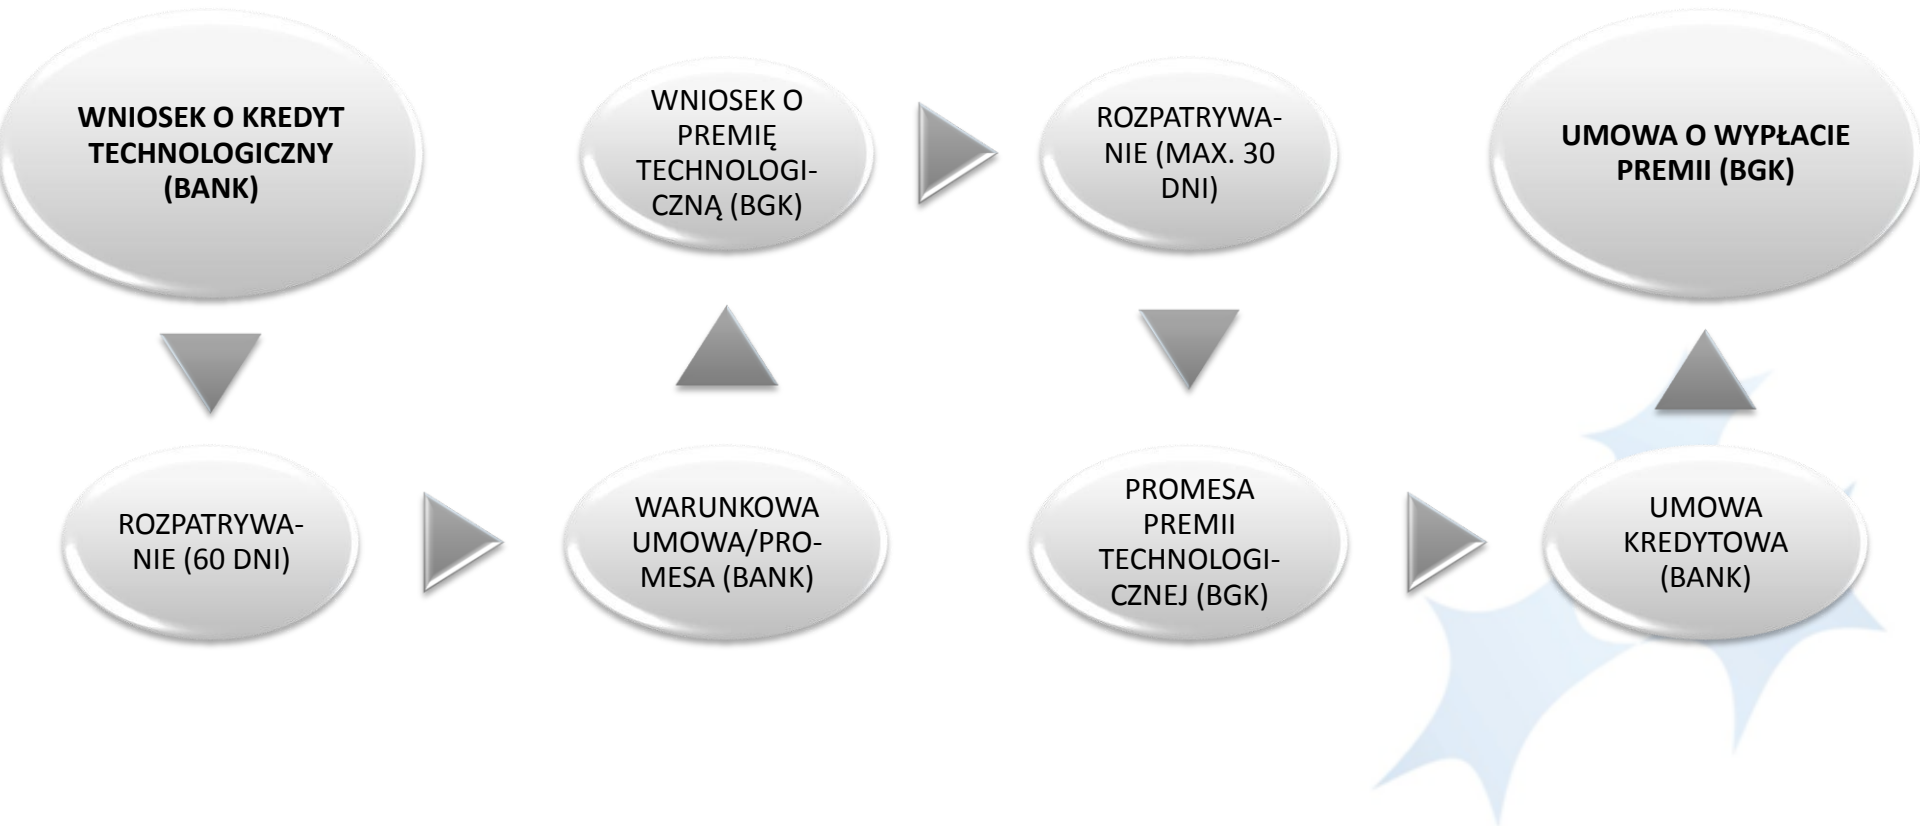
WNIOSEK O KREDYT TECHNOLOGICZNY (BANK)

ROZPATRYWANIE (60 DNI)

WARUNKOWA UMOWA/PROMESA (BANK)

WNIOSEK O PREMIĘ TECHNOLOGICZNĄ (BGK)

ROZPATRYWANIE (MAX. 30 DNI)

PROMESA PREMII TECHNOLOGICZNEJ (BGK)

UMOWA KREDYTOWA (BANK)

UMOWA O WYPŁACIE PREMII (BGK)